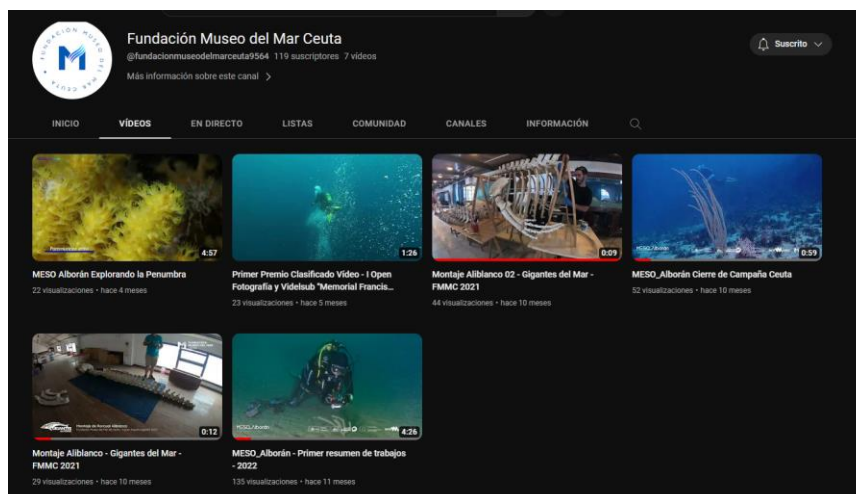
Fundación Museo del Mar Ceuta
@fundacionmuseodelmarceuta9564 119 suscriptores 7 vídeos
Más información sobre este canal >

Suscrito

INICIO VÍDEOS EN DIRECTO LISTAS COMUNIDAD CANALES INFORMACIÓN

4:57
MESO Alborán Explorando la Penumbra
22 visualizaciones • hace 4 meses

1:26
Primer Premio Clasificado Vídeo - I Open Fotografía y Videlsub "Memorial Francis...
23 visualizaciones • hace 5 meses

0:09
Montaje Aliblanco 02 - Gigantes del Mar - FMMC 2021
44 visualizaciones • hace 10 meses

0:59
MESO_Alborán Cierre de Campaña Ceuta
52 visualizaciones • hace 10 meses

0:12
Montaje Aliblanco - Gigantes del Mar - FMMC 2021
29 visualizaciones • hace 10 meses

4:26
MESO_Alborán - Primer resumen de trabajos - 2022
135 visualizaciones • hace 11 meses